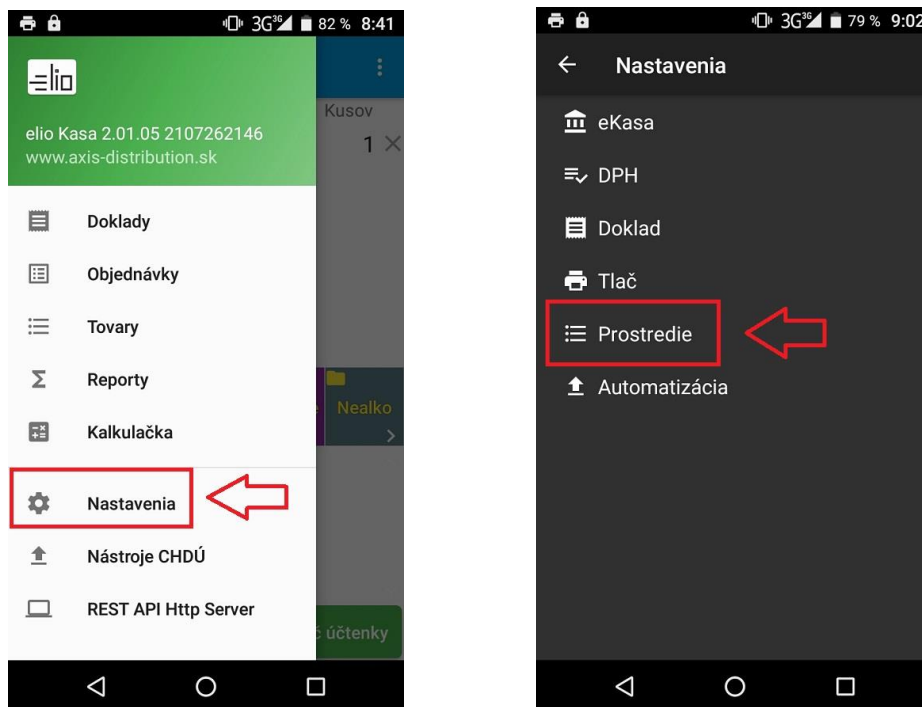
3G 82 % 8:41

elio

Kusov

1 ×

elio Kasa 2.01.05 2107262146
www.axis-distribution.sk

Doklady

Objednávky

Tovary

Reporty

Kalkulačka

Nealko

Nastavenia

Nástroje CHDÚ

REST API Http Server

č účtenky

3G 79 % 9:02

Nastavenia

eKasa

DPH

Doklad

Tlač

Prostredie

Automatizácia